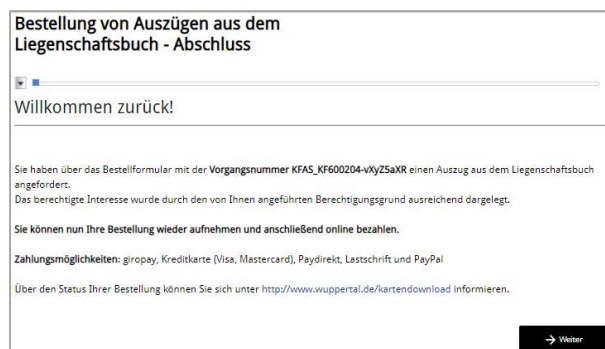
Bestellung von Auszügen aus dem Liegenschaftsbuch - Abschluss

Willkommen zurück!

Sie haben über das Bestellformular mit der **Vorgangsnummer KFAS_KF600204-vXyZ5aXR** einen Auszug aus dem Liegenschaftsbuch angefordert.
Das berechtigte Interesse wurde durch den von Ihnen angeführten Berechtigungsgrund ausreichend dargelegt.

**Sie können nun Ihre Bestellung wieder aufnehmen und anschließend online bezahlen.**

**Zahlungsmöglichkeiten:** giropay, Kreditkarte (Visa, Mastercard), Paydirekt, Lastschrift und PayPal

Über den Status Ihrer Bestellung können Sie sich unter http://www.wuppertal.de/kartendownload informieren.

→ Weiter